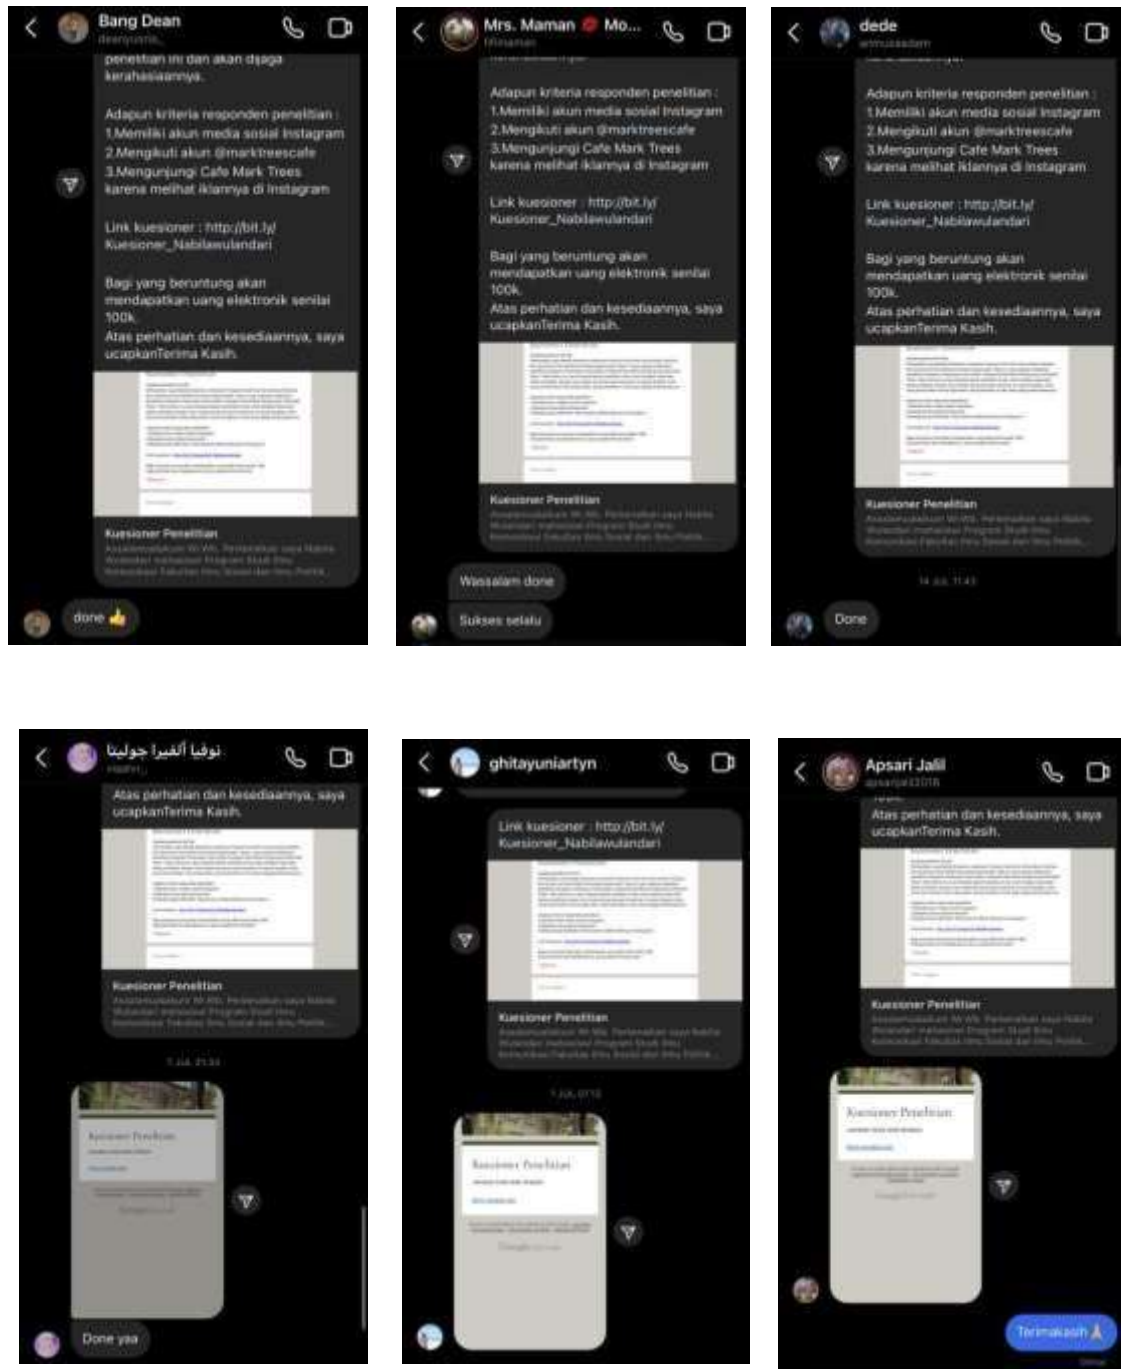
Bang Dean
deanyusris_

penelitian ini dan akan dijaga kerahasiaannya.

Adapun kriteria responden penelitian :
1.Memiliki akun media sosial Instagram
2.Mengikuti akun @marktreescafe
3.Mengunjungi Cafe Mark Trees karena melihat iklannya di Instagram

Link kuesioner : http://bit.ly/Kuesioner_Nabilawulandari

Bagi yang beruntung akan mendapatkan uang elektronik senilai 100k.
Atas perhatian dan kesediaannya, saya ucapkanTerima Kasih.

Kuesioner Penelitian
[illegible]

done 👍

Mrs. Maman 💋 Mo...
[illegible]

Adapun kriteria responden penelitian :
1.Memiliki akun media sosial Instagram
2.Mengikuti akun @marktreescafe
3.Mengunjungi Cafe Mark Trees karena melihat iklannya di Instagram

Link kuesioner : http://bit.ly/Kuesioner_Nabilawulandari

Bagi yang beruntung akan mendapatkan uang elektronik senilai 100k.
Atas perhatian dan kesediaannya, saya ucapkanTerima Kasih.

Kuesioner Penelitian
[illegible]

Wassalam done

Sukses selalu

dede
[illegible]

Adapun kriteria responden penelitian :
1.Memiliki akun media sosial Instagram
2.Mengikuti akun @marktreescafe
3.Mengunjungi Cafe Mark Trees karena melihat iklannya di Instagram

Link kuesioner : http://bit.ly/Kuesioner_Nabilawulandari

Bagi yang beruntung akan mendapatkan uang elektronik senilai 100k.
Atas perhatian dan kesediaannya, saya ucapkanTerima Kasih.

Kuesioner Penelitian
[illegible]

14 JUL 11.43

Done

نوفيا ألفيرا جوليتا
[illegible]

Atas perhatian dan kesediaannya, saya ucapkanTerima Kasih.

Kuesioner Penelitian
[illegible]

7 JUL 21.34

Kuesioner Penelitian

Done yaa

ghitayuniartyn

Link kuesioner : http://bit.ly/Kuesioner_Nabilawulandari

Kuesioner Penelitian
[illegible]

7 JUL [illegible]

Kuesioner Penelitian

Apsari Jalil
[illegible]

Atas perhatian dan kesediaannya, saya ucapkanTerima Kasih.

Kuesioner Penelitian
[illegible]

Kuesioner Penelitian

Terimakasih 🙏